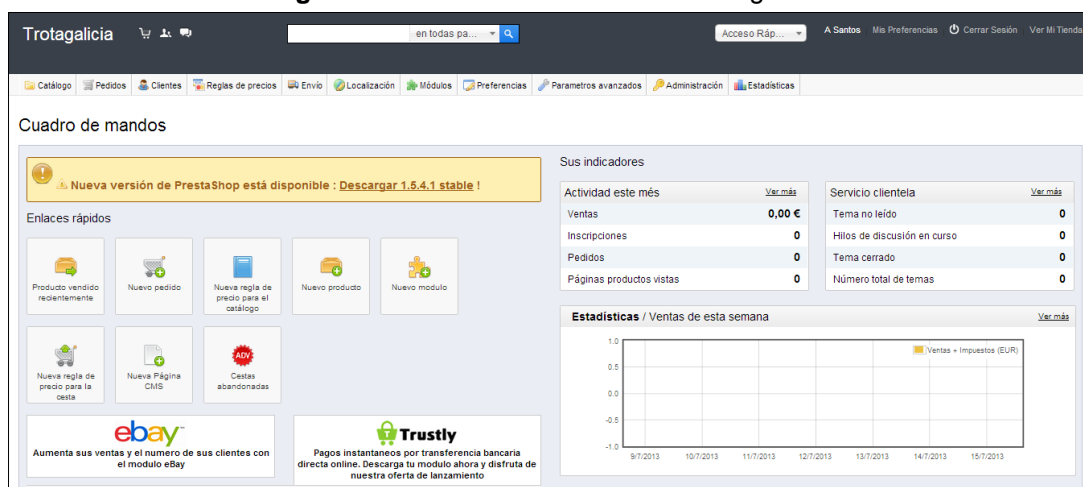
Trotagalicia

en todas pa...

Acceso Ráp...

A Santos Mis Preferencias Cerrar Sesión Ver Mi Tienda

Catálogo | Pedidos | Clientes | Reglas de precios | Envío | Localización | Módulos | Preferencias | Parametros avanzados | Administración | Estadísticas

Cuadro de mandos

Nueva versión de PrestaShop está disponible : Descargar 1.5.4.1 stable !

Enlaces rápidos

Producto vendido recientemente

Nuevo pedido

Nueva regla de precio para el catálogo

Nuevo producto

Nuevo modulo

Nueva regla de precio para la cesta

Nueva Página CMS

ADV

Cestas abandonadas

ebay

Aumenta sus ventas y el numero de sus clientes con el modulo eBay

Trustly

Pagos instantaneos por transferencia bancaria directa online. Descarga tu modulo ahora y disfruta de nuestra oferta de lanzamiento

Sus indicadores

| Actividad este més | Ver más |
|---|---|
| Ventas | 0,00 € |
| Inscripciones | 0 |
| Pedidos | 0 |
| Páginas productos vistas | 0 |

| Servicio clientela | Ver más |
|---|---|
| Tema no leído | 0 |
| Hilos de discusión en curso | 0 |
| Tema cerrado | 0 |
| Número total de temas | 0 |

Estadísticas / Ventas de esta semana Ver más

1.0
0.5
0.0
-0.5
-1.0

Ventas + Impuestos (EUR)

9/7/2013 10/7/2013 11/7/2013 12/7/2013 13/7/2013 14/7/2013 15/7/2013